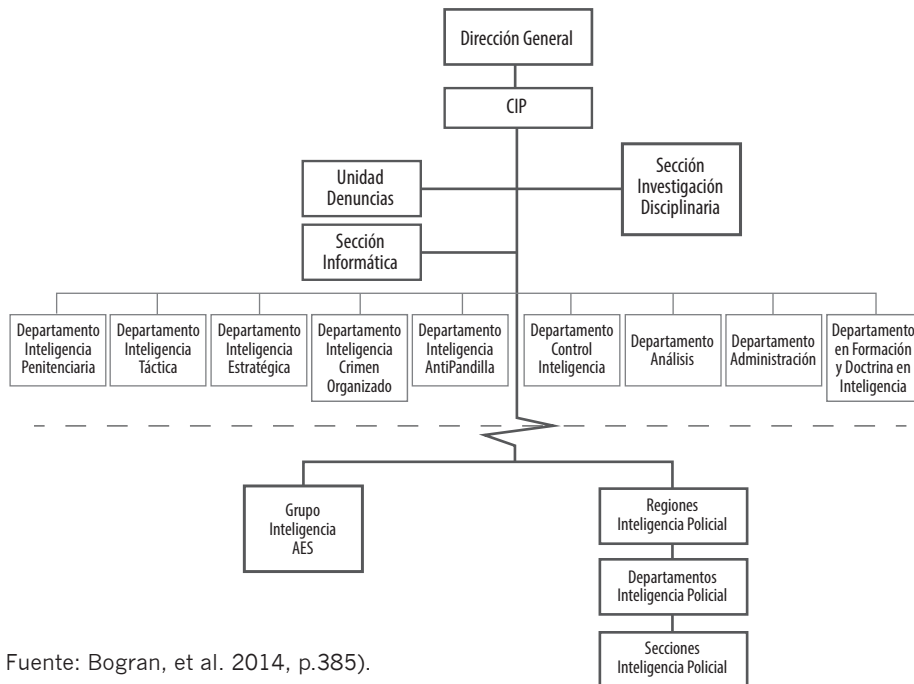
Dirección General

CIP

Unidad Denuncias

Sección Investigación Disciplinaria

Sección Informática

Departamento Inteligencia Penitenciaria

Departamento Inteligencia Táctica

Departamento Inteligencia Estratégica

Departamento Inteligencia Crimen Organizado

Departamento Inteligencia AntiPandilla

Departamento Control Inteligencia

Departamento Análisis

Departamento Administración

Departamento en Formación y Doctrina en Inteligencia

Grupo Inteligencia AES

Regiones Inteligencia Policial

Departamentos Inteligencia Policial

Secciones Inteligencia Policial

Fuente: Bogran, et al. 2014, p.385).